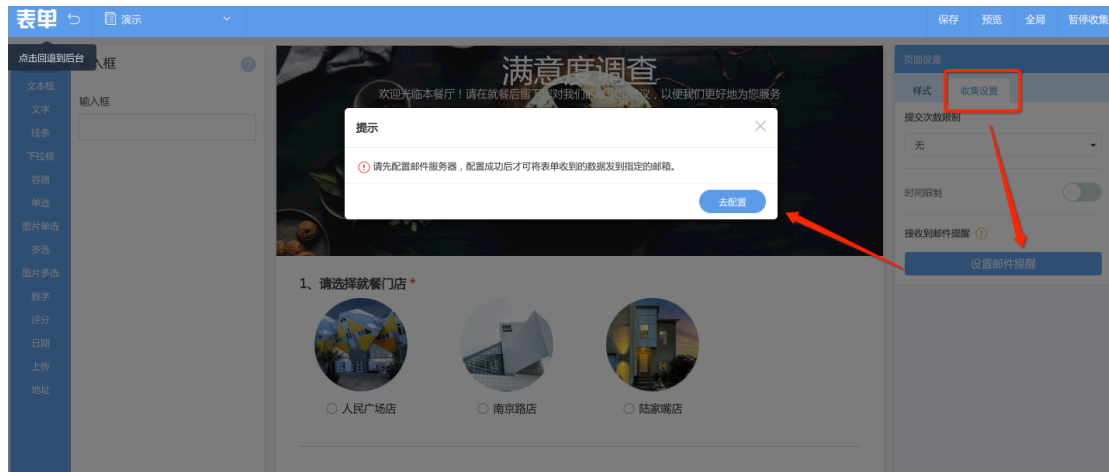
表单 演示

保存 预览 全局 暂停收集

点击回退到后台

入框

文本框
文字
线条
下拉框
容器
单选
图片单选
多选
图片多选
数字
评分
日期
上传
地址

输入框

满意度调查

欢迎光临本餐厅！请在就餐后留下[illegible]对我们的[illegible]议，以便我们更好地为您服务

提示

请先配置邮件服务器，配置成功后才可将表单收到的数据发到指定的邮箱。

去配置

1、请选择就餐门店 *

人民广场店
南京路店
陆家嘴店

页面设置

样式 收集设置

提交次数限制

无

时间限制

接收到邮件提醒

设置邮件提醒